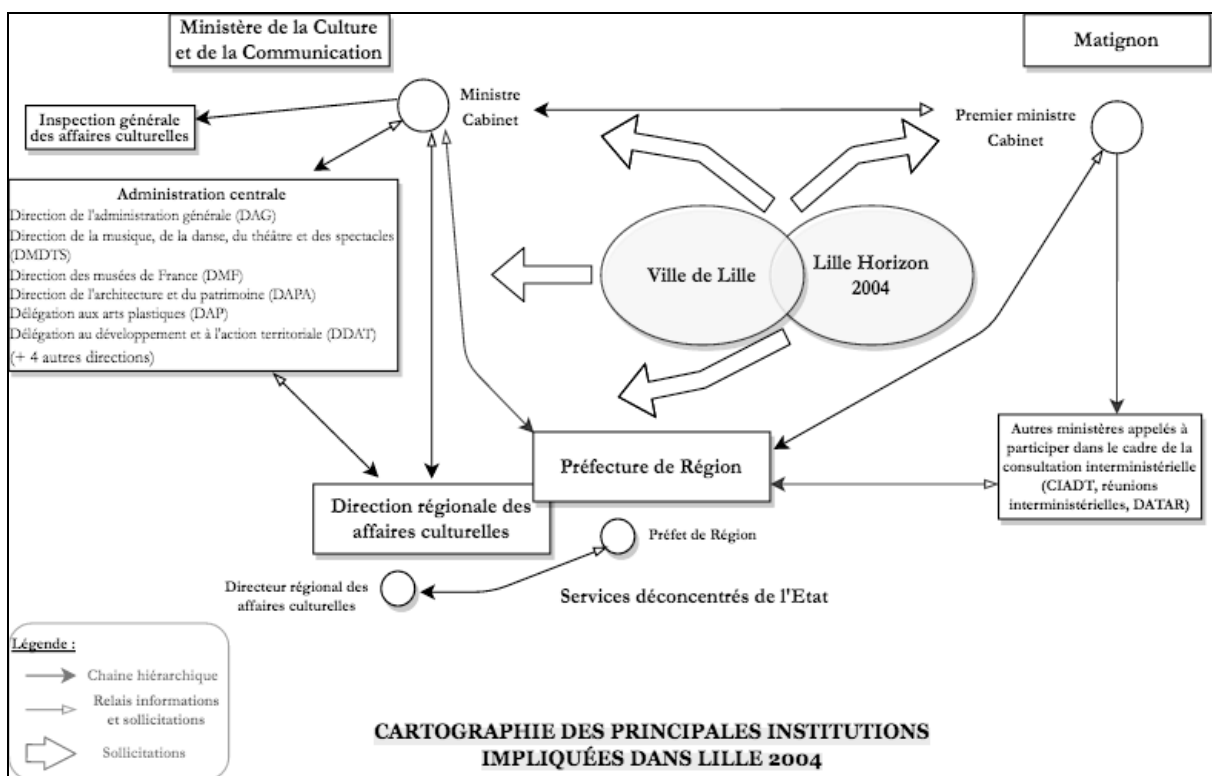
Ministère de la Culture et de la Communication

Matignon

Inspection générale des affaires culturelles

Ministre
Cabinet

Premier ministre
Cabinet

Administration centrale
Direction de l'administration générale (DAG)
Direction de la musique, de la danse, du théâtre et des spectacles (DMDTS)
Direction des musées de France (DMF)
Direction de l'architecture et du patrimoine (DAPA)
Délégation aux arts plastiques (DAP)
Délégation au développement et à l'action territoriale (DDAT)
(+ 4 autres directions)

Ville de Lille

Lille Horizon 2004

Préfecture de Région

Autres ministères appelés à participer dans le cadre de la consultation interministérielle (CIADT, réunions interministérielles, DATAR)

Direction régionale des affaires culturelles

Préfet de Région

Directeur régional des affaires culturelles

Services déconcentrés de l'Etat

Légende :
Chaine hiérarchique
Relais informations et sollicitations
Sollicitations

CARTOGRAPHIE DES PRINCIPALES INSTITUTIONS IMPLIQUÉES DANS LILLE 2004